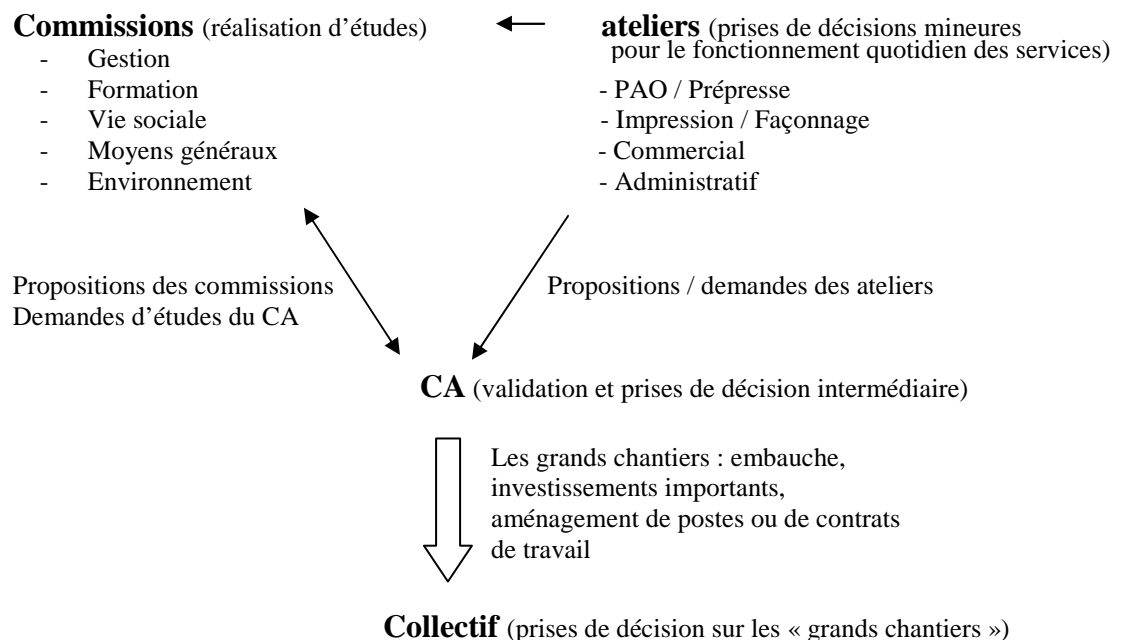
**Commissions** (réalisation d'études)

- Gestion
- Formation
- Vie sociale
- Moyens généraux
- Environnement

**ateliers** (prises de décisions mineures pour le fonctionnement quotidien des services)

- PAO / Prépresse
- Impression / Façonnage
- Commercial
- Administratif

Propositions des commissions
Demandes d'études du CA

Propositions / demandes des ateliers

**CA** (validation et prises de décision intermédiaire)

Les grands chantiers : embauche, investissements importants, aménagement de postes ou de contrats de travail

**Collectif** (prises de décision sur les « grands chantiers »)